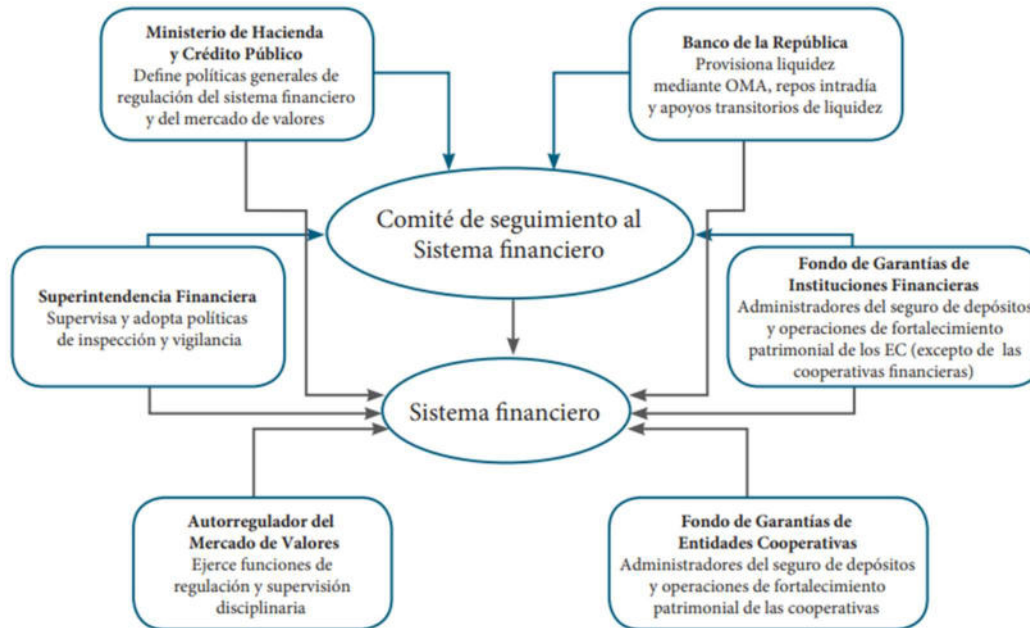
**Ministerio de Hacienda y Crédito Público**
Define políticas generales de regulación del sistema financiero y del mercado de valores

**Banco de la República**
Provisiona liquidez mediante OMA, repos intradía y apoyos transitorios de liquidez

Comité de seguimiento al Sistema financiero

**Superintendencia Financiera**
Supervisa y adopta políticas de inspección y vigilancia

**Fondo de Garantías de Instituciones Financieras**
Administradores del seguro de depósitos y operaciones de fortalecimiento patrimonial de los EC (excepto de las cooperativas financieras)

Sistema financiero

**Autorregulador del Mercado de Valores**
Ejerce funciones de regulación y supervisión disciplinaria

**Fondo de Garantías de Entidades Cooperativas**
Administradores del seguro de depósitos y operaciones de fortalecimiento patrimonial de las cooperativas